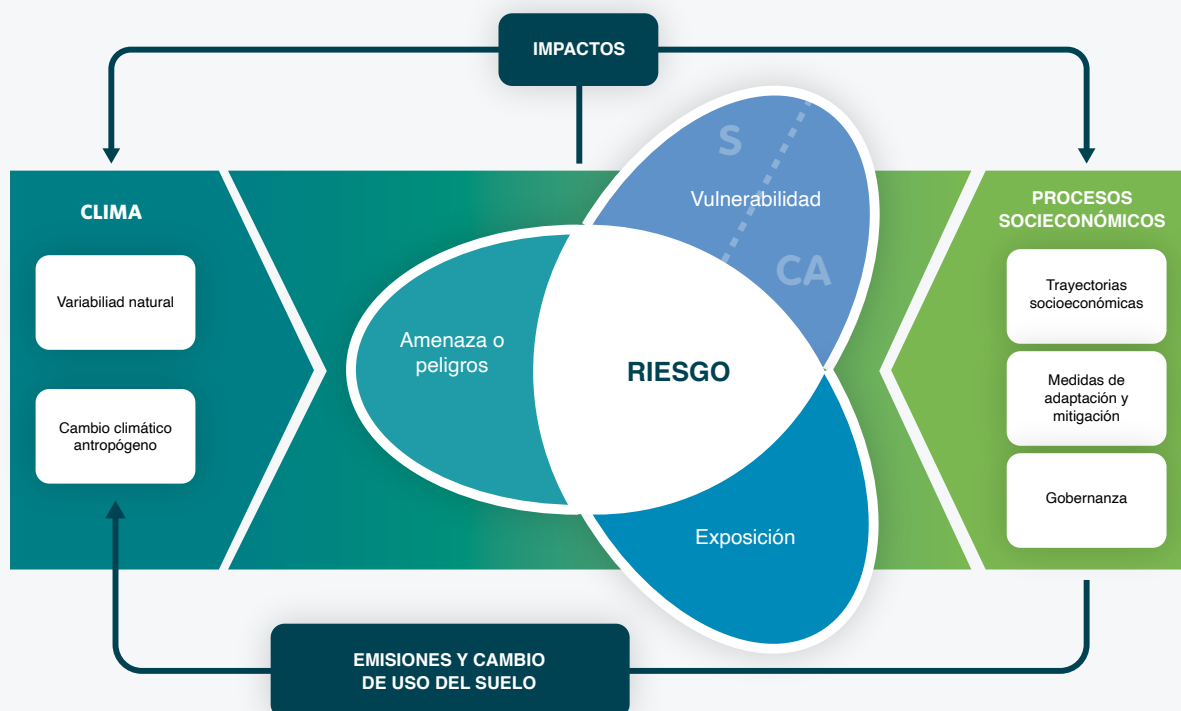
IMPACTOS

CLIMA

Variabiliad natural

Cambio climático antropógeno

Amenaza o peligros

S

Vulnerabilidad

CA

RIESGO

Exposición

PROCESOS SOCIECONÓMICOS

Trayectorias socioeconómicas

Medidas de adaptación y mitigación

Gobernanza

EMISIONES Y CAMBIO DE USO DEL SUELO